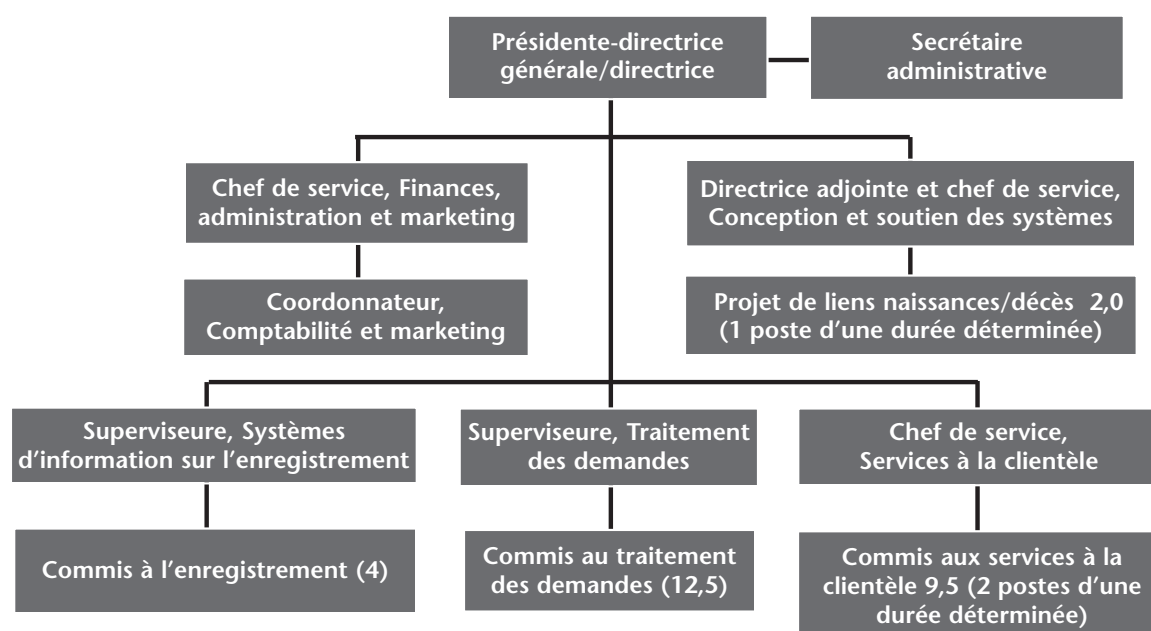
Présidente-directrice générale/directrice

Secrétaire administrative

Chef de service, Finances, administration et marketing

Directrice adjointe et chef de service, Conception et soutien des systèmes

Coordonnateur, Comptabilité et marketing

Projet de liens naissances/décès 2,0 (1 poste d'une durée déterminée)

Superviseure, Systèmes d'information sur l'enregistrement

Superviseure, Traitement des demandes

Chef de service, Services à la clientèle

Commis à l'enregistrement (4)

Commis au traitement des demandes (12,5)

Commis aux services à la clientèle 9,5 (2 postes d'une durée déterminée)